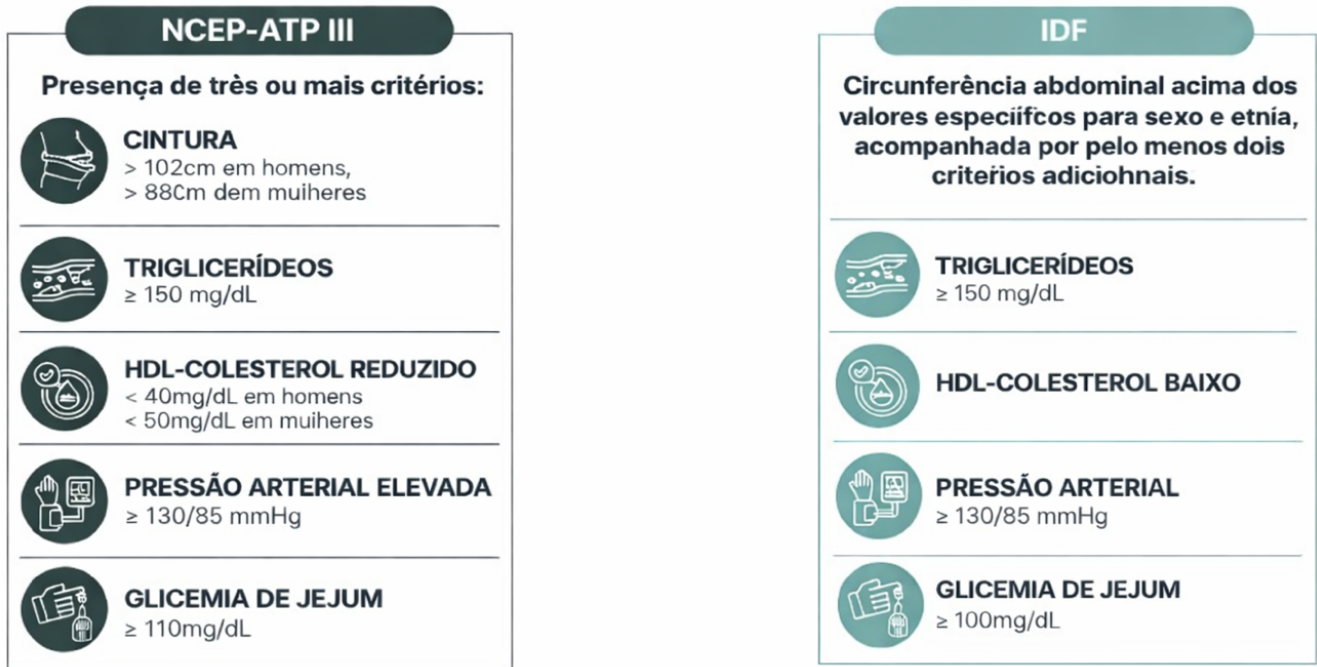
NCEP-ATP III

Presença de três ou mais critérios:

CINTURA
> 102cm em homens,
> 88Cm dem muiheres

TRIGLICERÍDEOS
≥ 150 mg/dL

HDL-COLESTEROL REDUZIDO
< 40mg/dL em homens
< 50mg/dL em muiheres

PRESSÃO ARTERIAL ELEVADA
≥ 130/85 mmHg

GLICEMIA DE JEJUM
≥ 110mg/dL

IDF

Circunferência abdominal acima dos valores especiifcos para sexo e etnía, acompanhada por pelo menos dois criteŕios adiciohnais.

TRIGLICERÍDEOS
≥ 150 mg/dL

HDL-COLESTEROL BAIXO

PRESSÃO ARTERIAL
≥ 130/85 mmHg

GLICEMIA DE JEJUM
≥ 100mg/dL